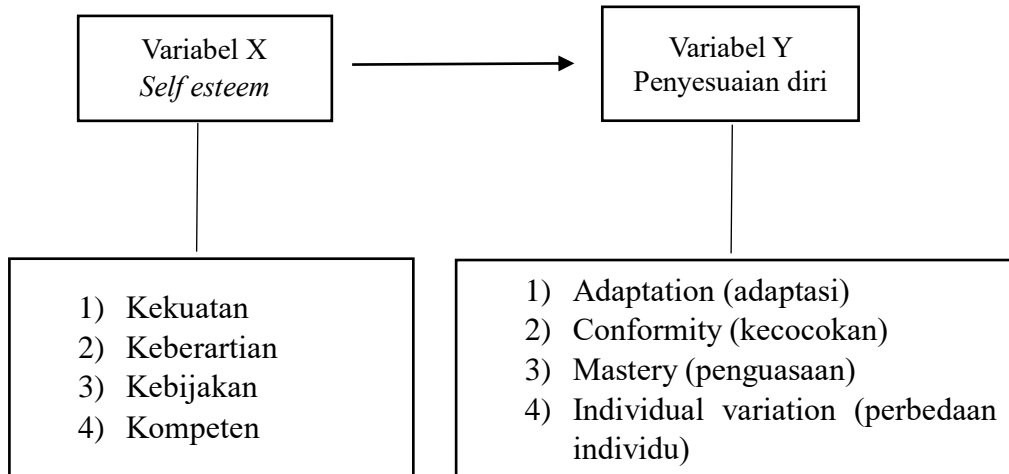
Variabel X
*Self esteem*

Variabel Y
Penyesuaian diri

1) Kekuatan
2) Keberartian
3) Kebijakan
4) Kompeten

1) Adaptation (adaptasi)
2) Conformity (kecocokan)
3) Mastery (penguasaan)
4) Individual variation (perbedaan individu)